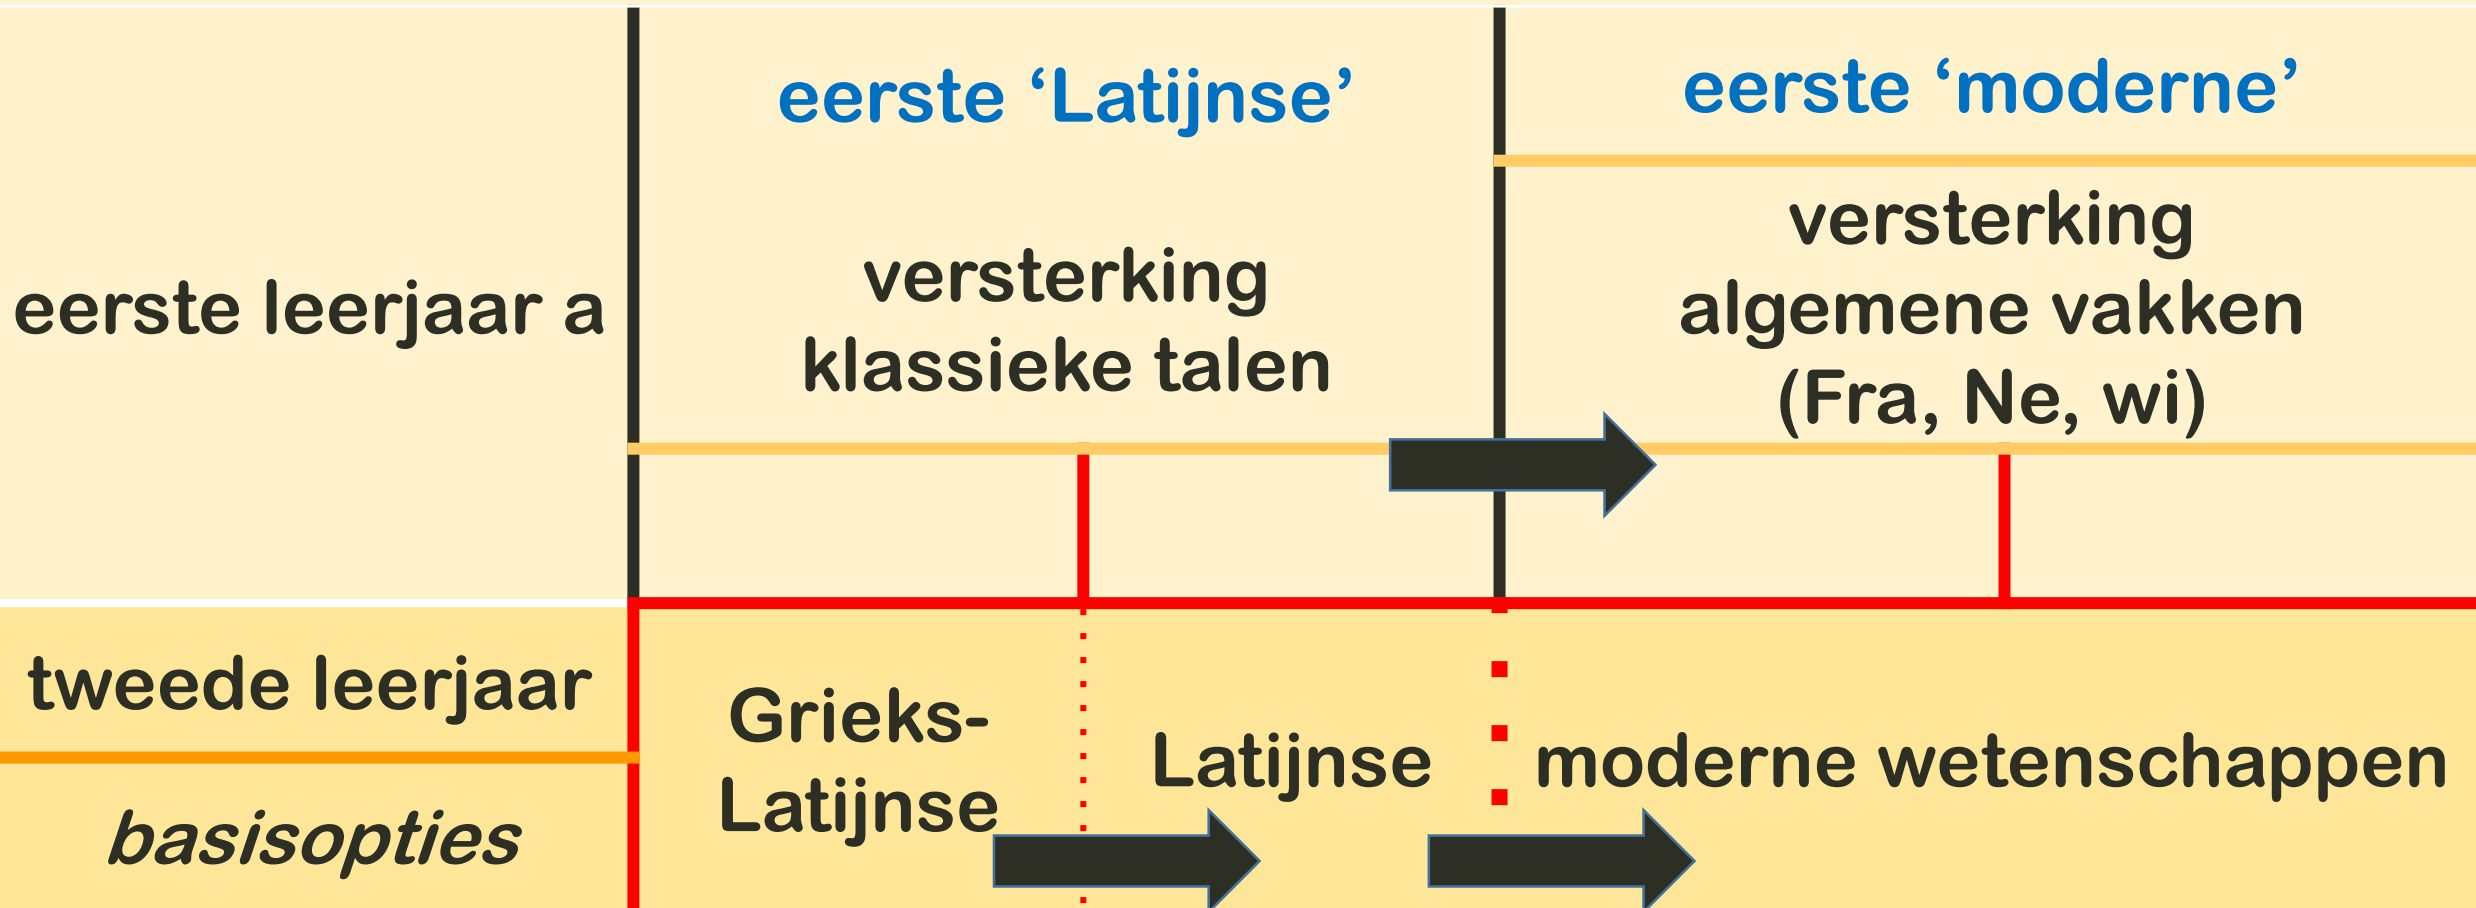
eerste leerjaar a

eerste ‘Latijnse’

versterking klassieke talen

eerste ‘moderne’

versterking algemene vakken (Fra, Ne, wi)

tweede leerjaar

basisopties

Grieks-Latijnse

Latijnse

moderne wetenschappen